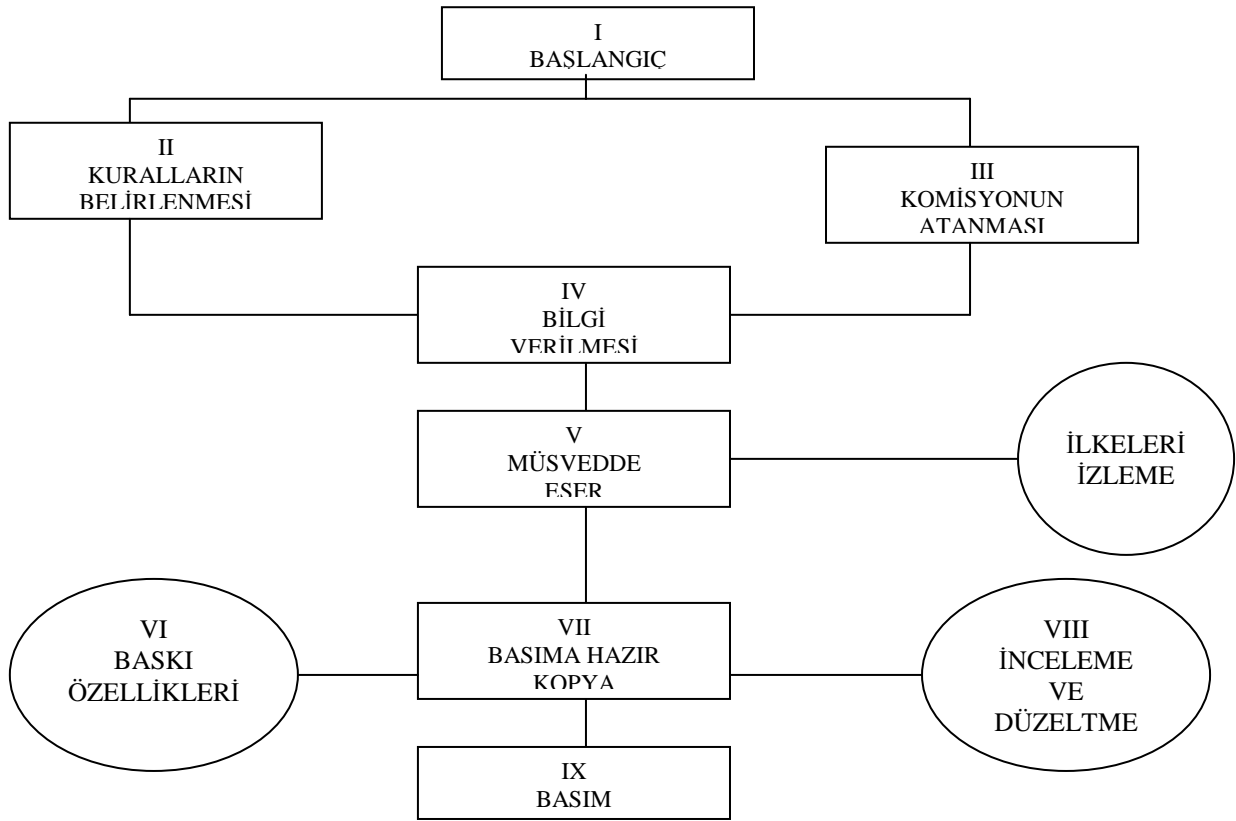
I
BAŞLANGIÇ

II
KURALLARIN
BELİRLENMESİ

III
KOMİSYONUN
ATANMASI

IV
BİLGİ
VERİLMESİ

V
MÜSVEDDE
ESER

İLKELERİ
İZLEME

VI
BASKI
ÖZELLİKLERİ

VII
BASIMA HAZIR
KOPYA

VIII
İNCELEME
VE
DÜZELTME

IX
BASIM